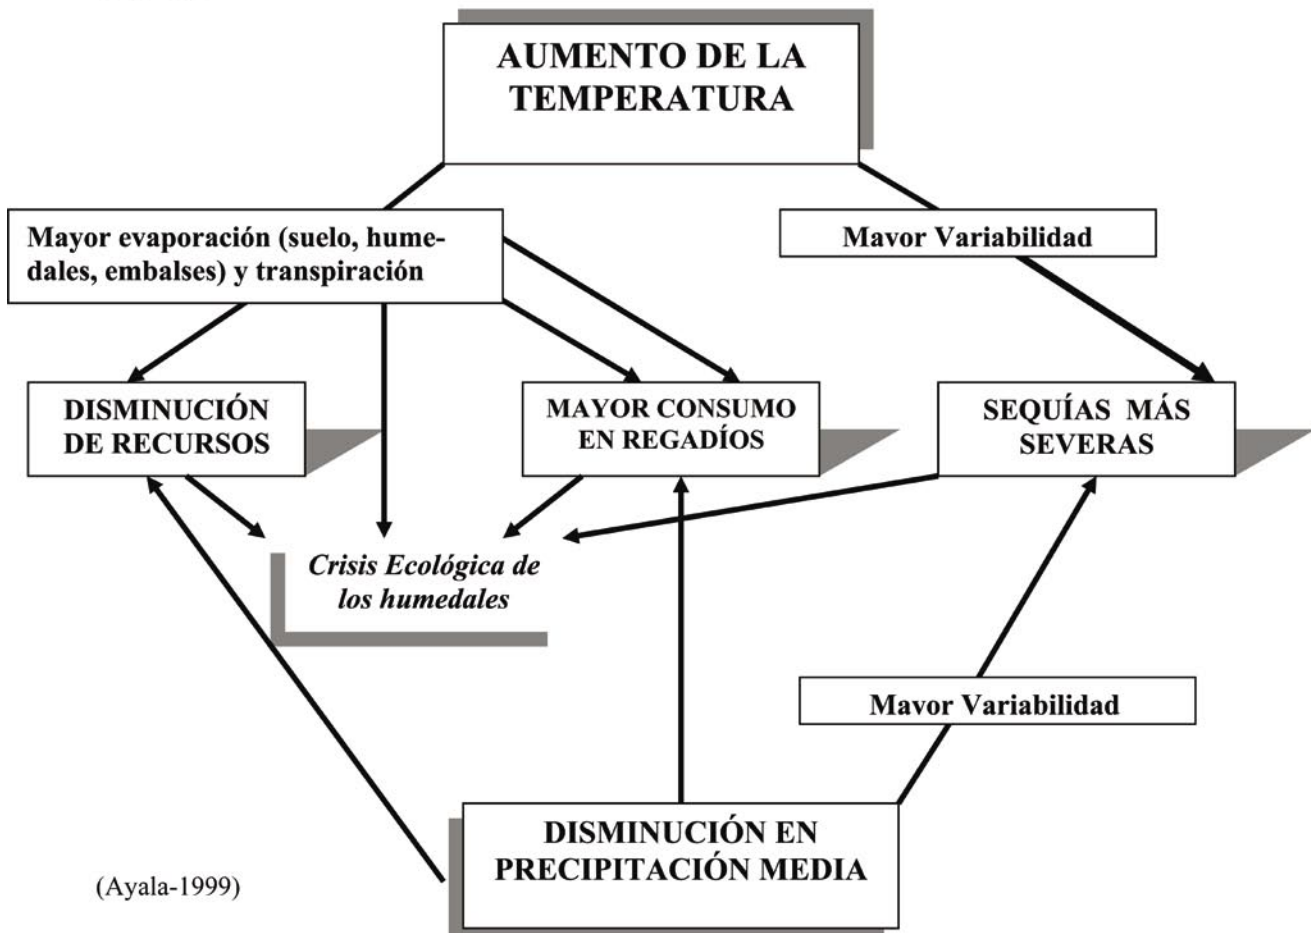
AUMENTO DE LA TEMPERATURA

Mayor evaporación (suelo, humedales, embalses) y transpiración

Mavor Variabilidad

DISMINUCIÓN DE RECURSOS

MAYOR CONSUMO EN REGADÍOS

SEQUÍAS MÁS SEVERAS

Crisis Ecológica de los humedales

Mavor Variabilidad

DISMINUCIÓN EN PRECIPITACIÓN MEDIA

(Ayala-1999)